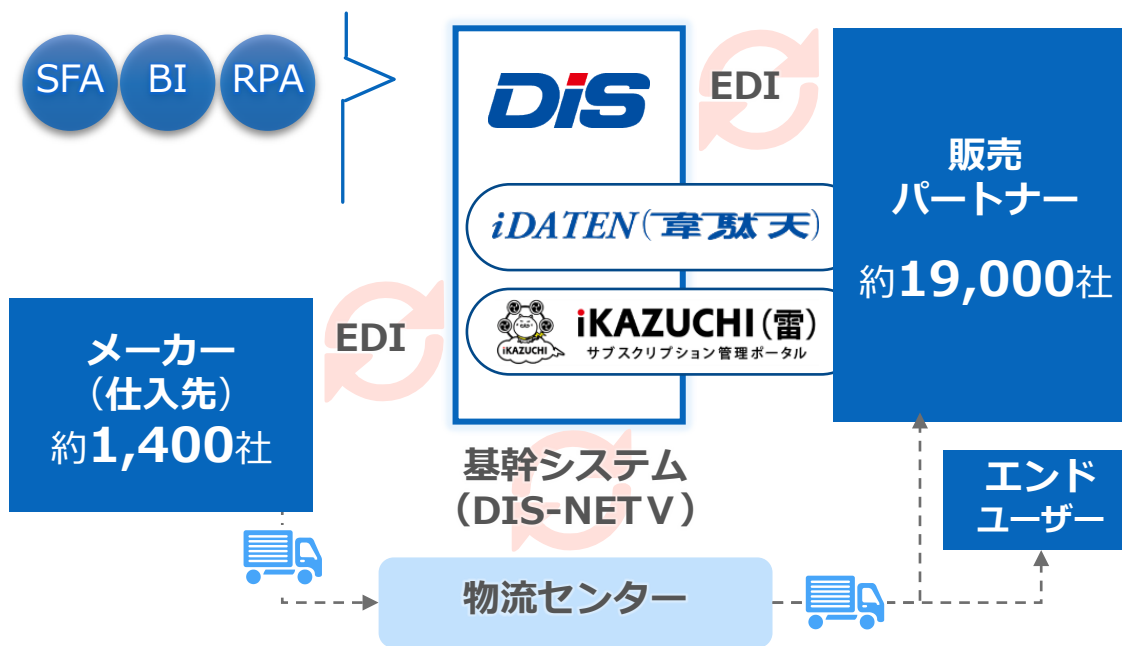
SFA BI RPA

DIS

iDATEN(韋駄天)

iKAZUCHI iKAZUCHI(雷) サブスクリプション管理ポータル

EDI

販売
パートナー
約19,000社

EDI

メーカー
(仕入先)
約1,400社

基幹システム
(DIS-NETV)

エンド
ユーザー

物流センター